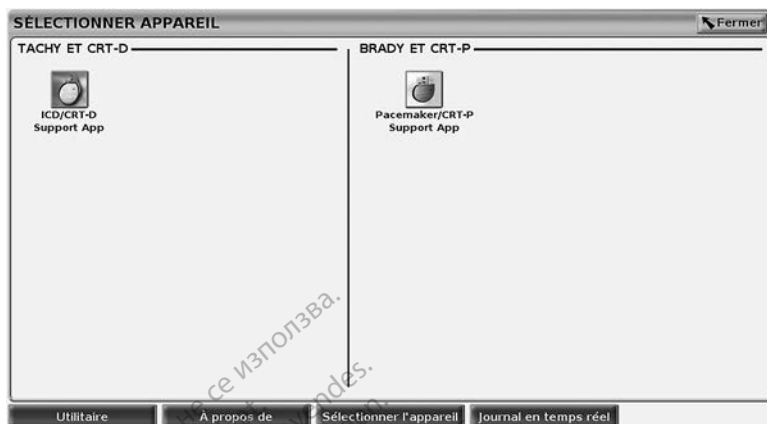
SÉLECTIONNER APPAREIL

Fermer

TACHY ET CRT-D

ICD/CRT-D Support App

BRADY ET CRT-P

Pacemaker/CRT-P Support App

Utilitaire | À propos de | Sélectionner l'appareil | Journal en temps réel

не се използва.

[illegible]ndes.